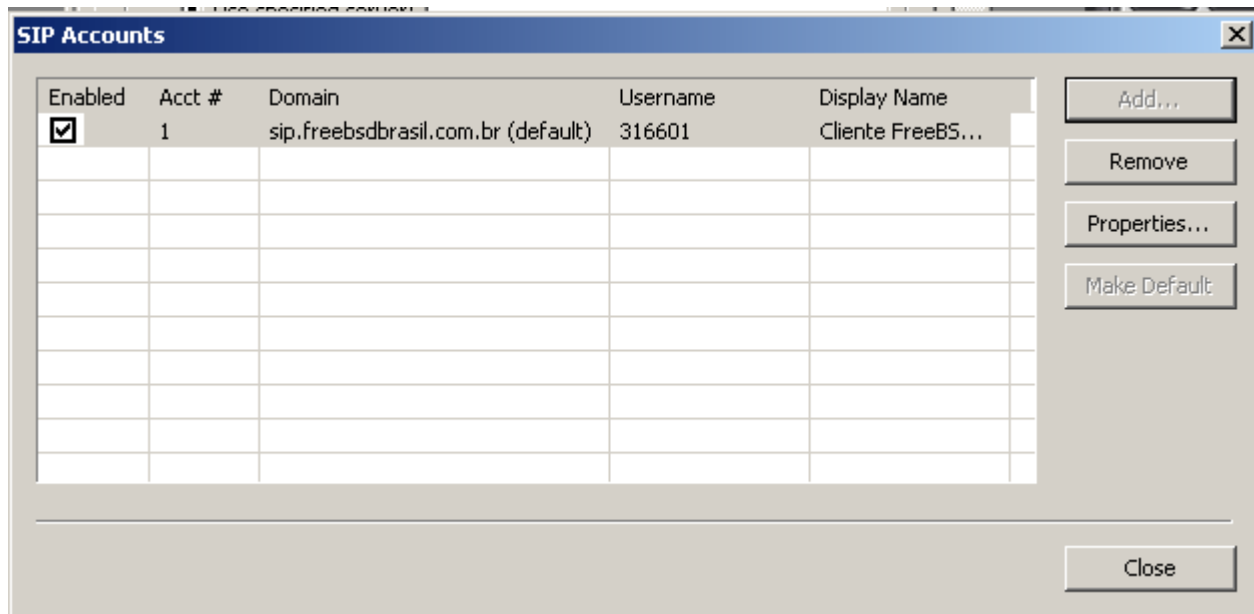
SIP Accounts

| Enabled | Acct # | Domain | Username | Display Name |
|---|---|---|---|---|
| ☑ | 1 | sip.freebsdbrasil.com.br (default) | 316601 | Cliente FreeBS... |

Add...

Remove

Properties...

Make Default

Close